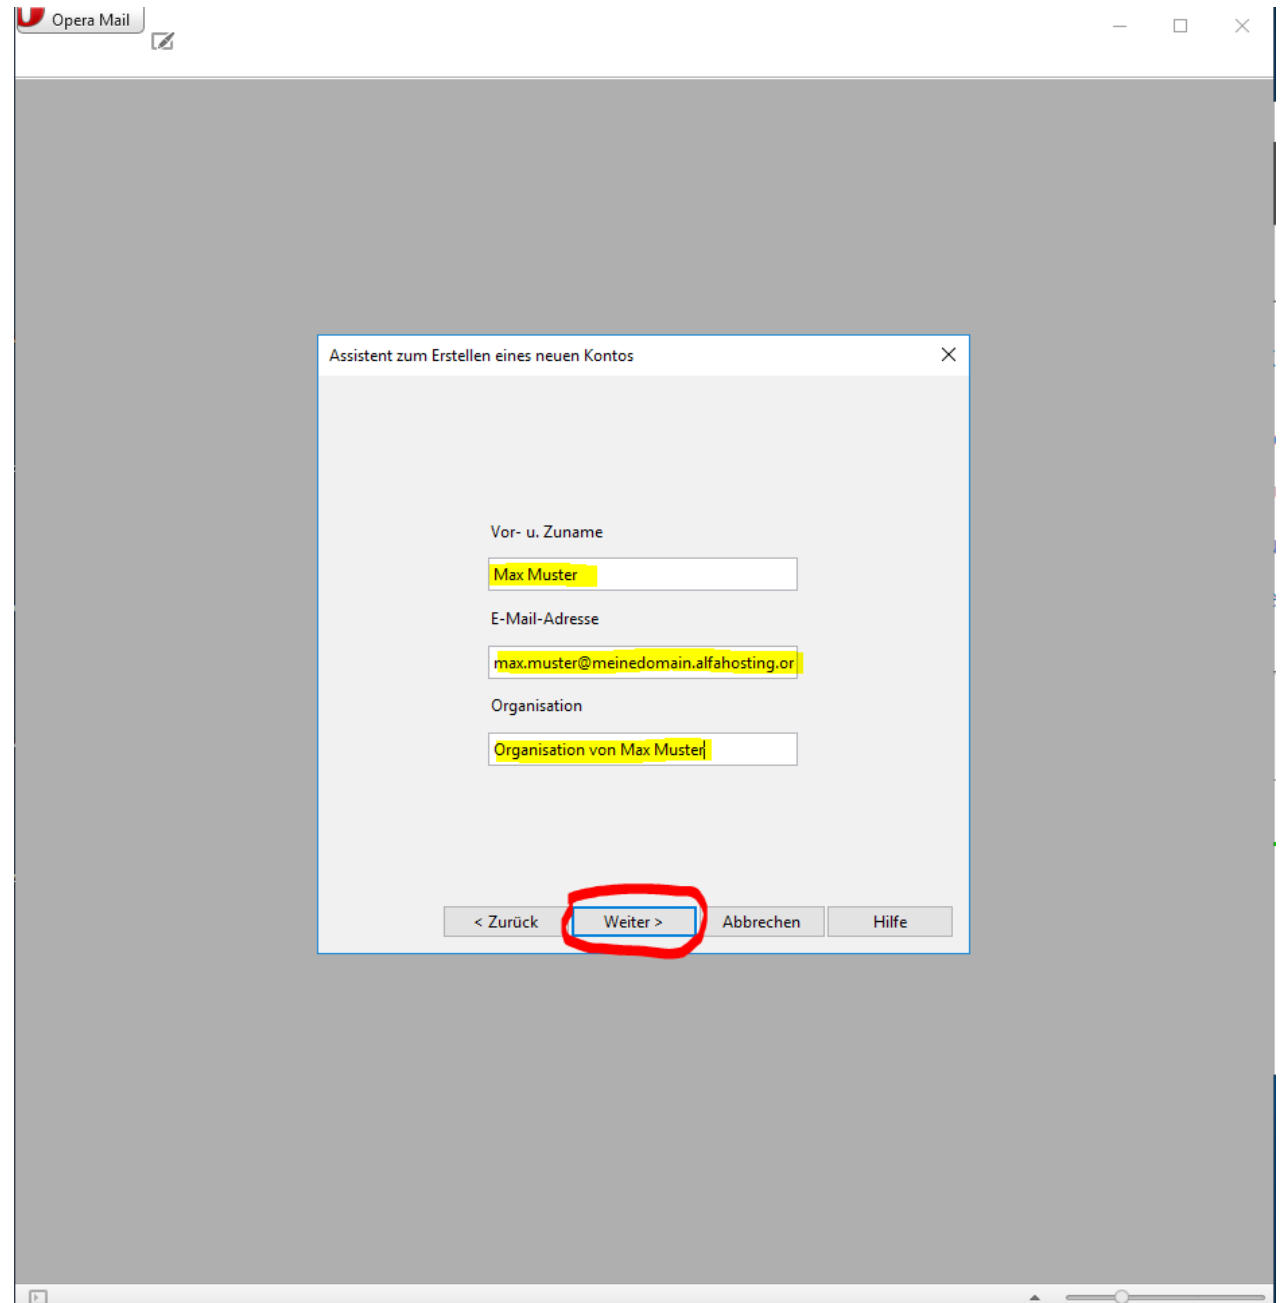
Opera Mail

Assistent zum Erstellen eines neuen Kontos

Vor- u. Zuname

Max Muster

E-Mail-Adresse

max.muster@meinedomain.alfahosting.or

Organisation

Organisation von Max Muster

< Zurück
Weiter >
Abbrechen
Hilfe